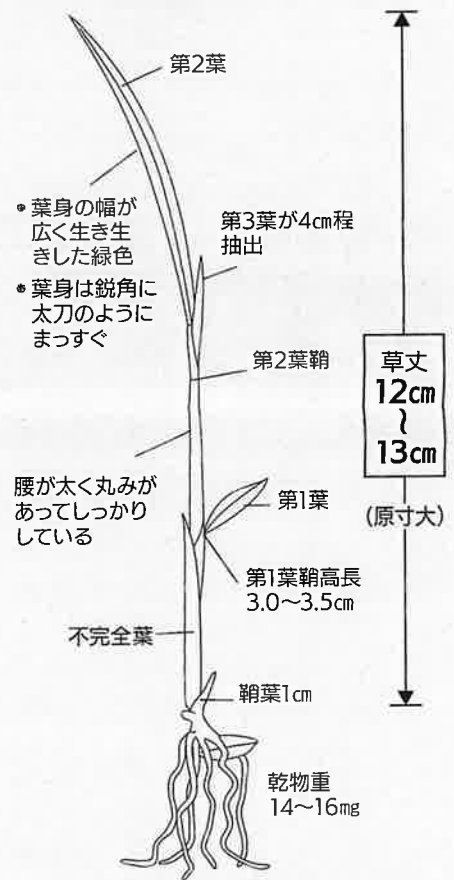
第2葉

• 葉身の幅が広く生き生きした緑色

• 葉身は鋭角に太刀のようにまっすぐ

第3葉が4cm程抽出

第2葉鞘

草丈
12cm
~
13cm

腰が太く丸みがあってしっかりしている

第1葉

(原寸大)

第1葉鞘高長
3.0~3.5cm

不完全葉

鞘葉1cm

乾物重
14~16mg